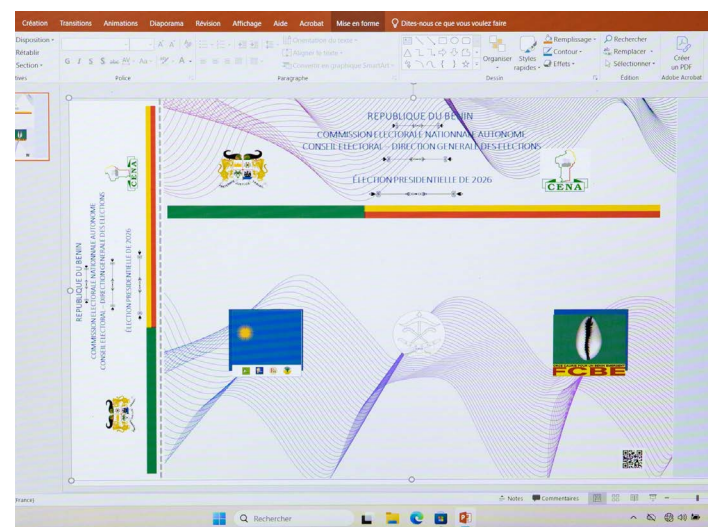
Création Transitions Animations Diaporama Révision Affichage Aide Acrobat Mise en forme Dites-nous ce que vous voulez faire

Disposition
Rétablir
Section
Police
Paragraphe
Orientation du texte
Aligner le texte
Convertir en graphique SmartArt
Organiser
Styles rapides
Remplissage
Contour
Effets
Dessin
Rechercher
Remplacer
Sélectionner
Édition
Créer un PDF
Adobe Acrobat

REPUBLIQUE DU BENIN
COMMISSION ELECTORALE NATIONALE AUTONOME
CONSEIL ELECTORAL – DIRECTION GENERALE DES ELECTIONS
ÉLECTION PRESIDENTIELLE DE 2026

CENA

REPUBLIQUE DU BENIN
COMMISSION ELECTORALE NATIONALE AUTONOME
CONSEIL ELECTORAL – DIRECTION GENERALE DES ELECTIONS
ÉLECTION PRESIDENTIELLE DE 2026

CENA

FCBE

France)
Notes Commentaires
Rechercher